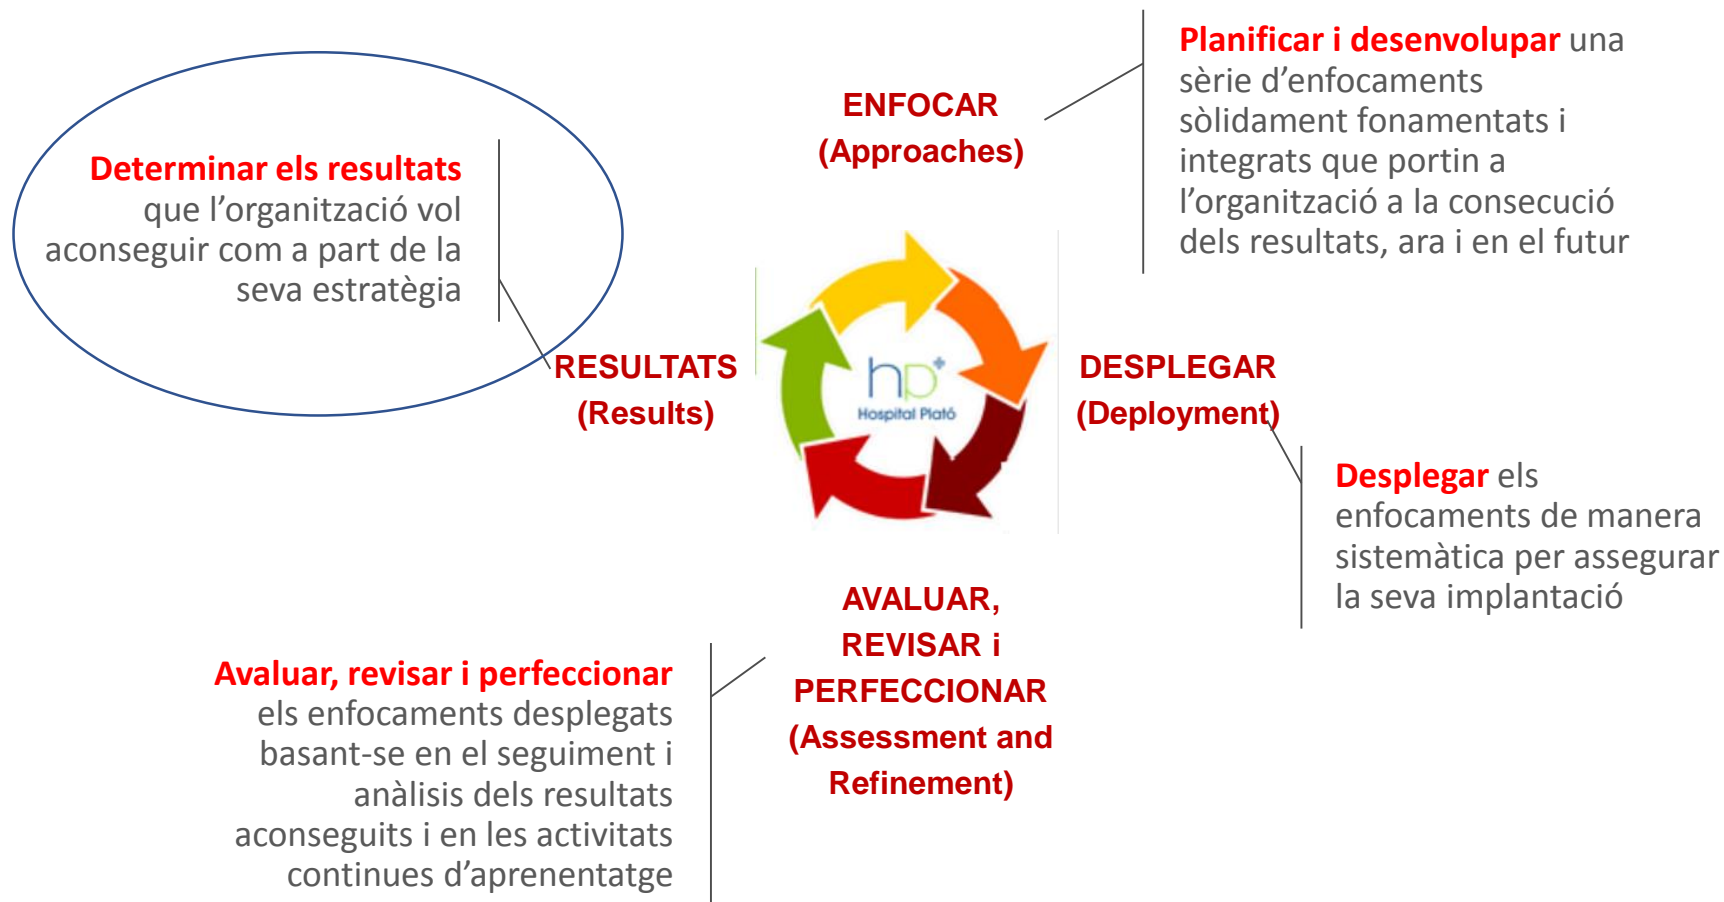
Planificar i desenvolupar una sèrie d'enfocaments sòlidament fonamentats i integrats que portin a l'organització a la consecució dels resultats, ara i en el futur

ENFOCAR
(Approaches)

Determinar els resultats que l'organització vol aconseguir com a part de la seva estratègia

RESULTATS
(Results)

hp
Hospital Plató

DESPLEGAR
(Deployment)

Desplegar els enfocaments de manera sistemàtica per assegurar la seva implantació

AVALUAR, REVISAR i PERFECCIONAR
(Assessment and Refinement)

Avaluar, revisar i perfeccionar els enfocaments desplegats basant-se en el seguiment i anàlisis dels resultats aconseguits i en les activitats continues d'aprenentatge